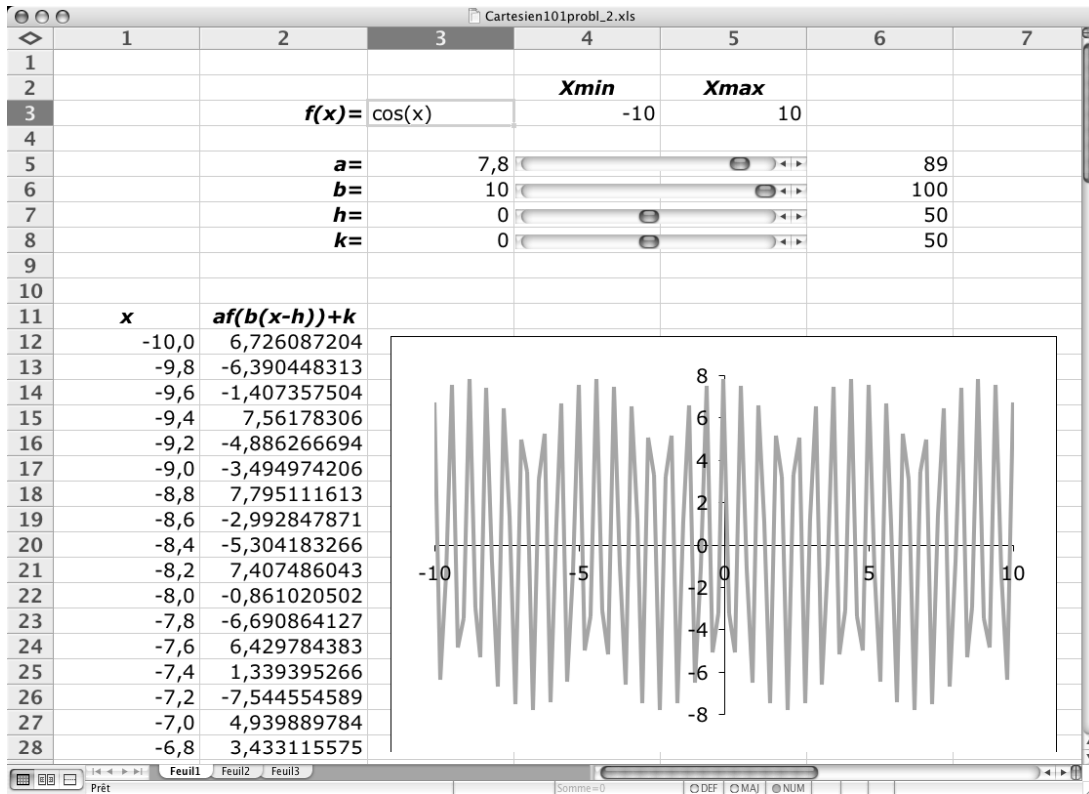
Cartesien101probl_2.xls

| ◇ | 1 | 2 | 3 | 4 | 5 | 6 | 7 |
|---|---|---|---|---|---|---|---|
| 1 | | | | | | | |
| 2 | | | | *Xmin* | *Xmax* | | |
| 3 | | ***f(x)=*** | cos(x) | -10 | 10 | | |
| 4 | | | | | | | |
| 5 | | ***a=*** | 7,8 | | | 89 | |
| 6 | | ***b=*** | 10 | | | 100 | |
| 7 | | ***h=*** | 0 | | | 50 | |
| 8 | | ***k=*** | 0 | | | 50 | |
| 9 | | | | | | | |
| 10 | | | | | | | |
| 11 | ***x*** | ***af(b(x-h))+k*** | | | | | |
| 12 | -10,0 | 6,726087204 | | | | | |
| 13 | -9,8 | -6,390448313 | | | | | |
| 14 | -9,6 | -1,407357504 | | | | | |
| 15 | -9,4 | 7,56178306 | | | | | |
| 16 | -9,2 | -4,886266694 | | | | | |
| 17 | -9,0 | -3,494974206 | | | | | |
| 18 | -8,8 | 7,795111613 | | | | | |
| 19 | -8,6 | -2,992847871 | | | | | |
| 20 | -8,4 | -5,304183266 | | | | | |
| 21 | -8,2 | 7,407486043 | | | | | |
| 22 | -8,0 | -0,861020502 | | | | | |
| 23 | -7,8 | -6,690864127 | | | | | |
| 24 | -7,6 | 6,429784383 | | | | | |
| 25 | -7,4 | 1,339395266 | | | | | |
| 26 | -7,2 | -7,544554589 | | | | | |
| 27 | -7,0 | 4,939889784 | | | | | |
| 28 | -6,8 | 3,433115575 | | | | | |

8
6
4
2
0
-2
-4
-6
-8
-10 -5 0 5 10

Feuil1 Feuil2 Feuil3
Prêt
Somme=0
DEF MAJ NUM